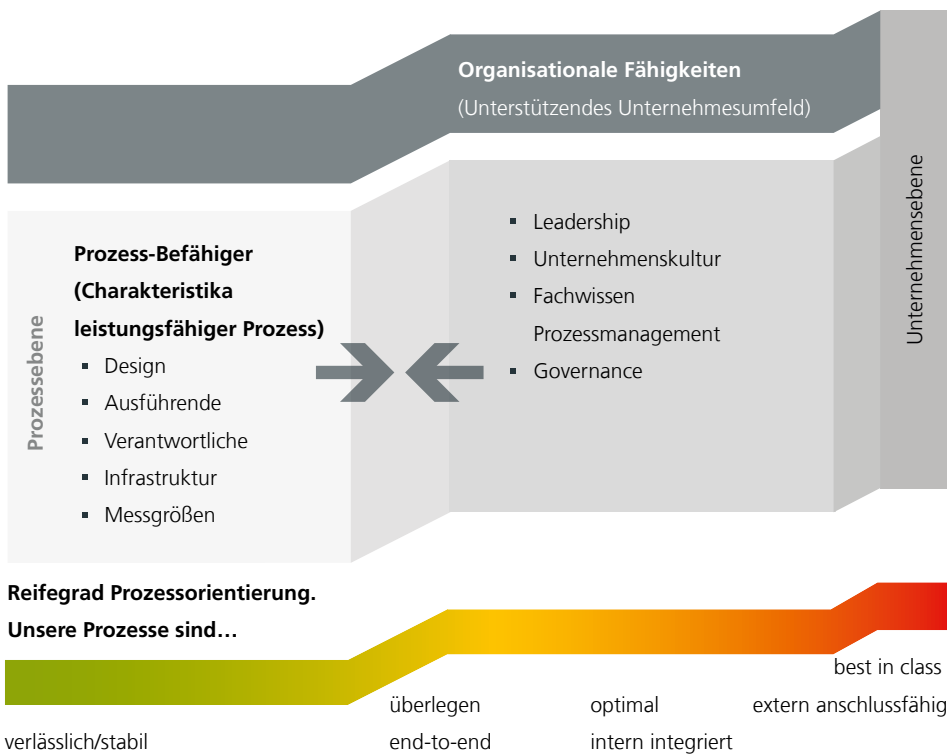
Organisationale Fähigkeiten
(Unterstützendes Unternehmesumfeld)

Unternehmensebene

Prozessebene

Prozess-Befähiger (Charakteristika leistungsfähiger Prozess)

- Design
- Ausführende
- Verantwortliche
- Infrastruktur
- Messgrößen

- Leadership
- Unternehmenskultur
- Fachwissen Prozessmanagement
- Governance

Reifegrad Prozessorientierung. Unsere Prozesse sind…

verlässlich/stabil

überlegen
end-to-end

optimal
intern integriert

best in class
extern anschlussfähig